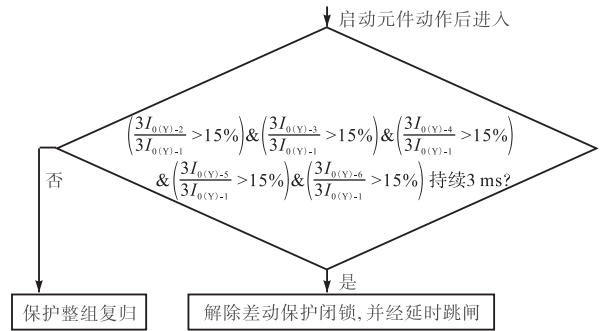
启动元件动作后进入

$\left(\frac{3I_{0(Y)-2}}{3I_{0(Y)-1}}>15\%\right)\&\left(\frac{3I_{0(Y)-3}}{3I_{0(Y)-1}}>15\%\right)\&\left(\frac{3I_{0(Y)-4}}{3I_{0(Y)-1}}>15\%\right)$
$\&\left(\frac{3I_{0(Y)-5}}{3I_{0(Y)-1}}>15\%\right)\&\left(\frac{3I_{0(Y)-6}}{3I_{0(Y)-1}}>15\%\right)$ 持续3 ms?

否

是

保护整组复归

解除差动保护闭锁,并经延时跳闸